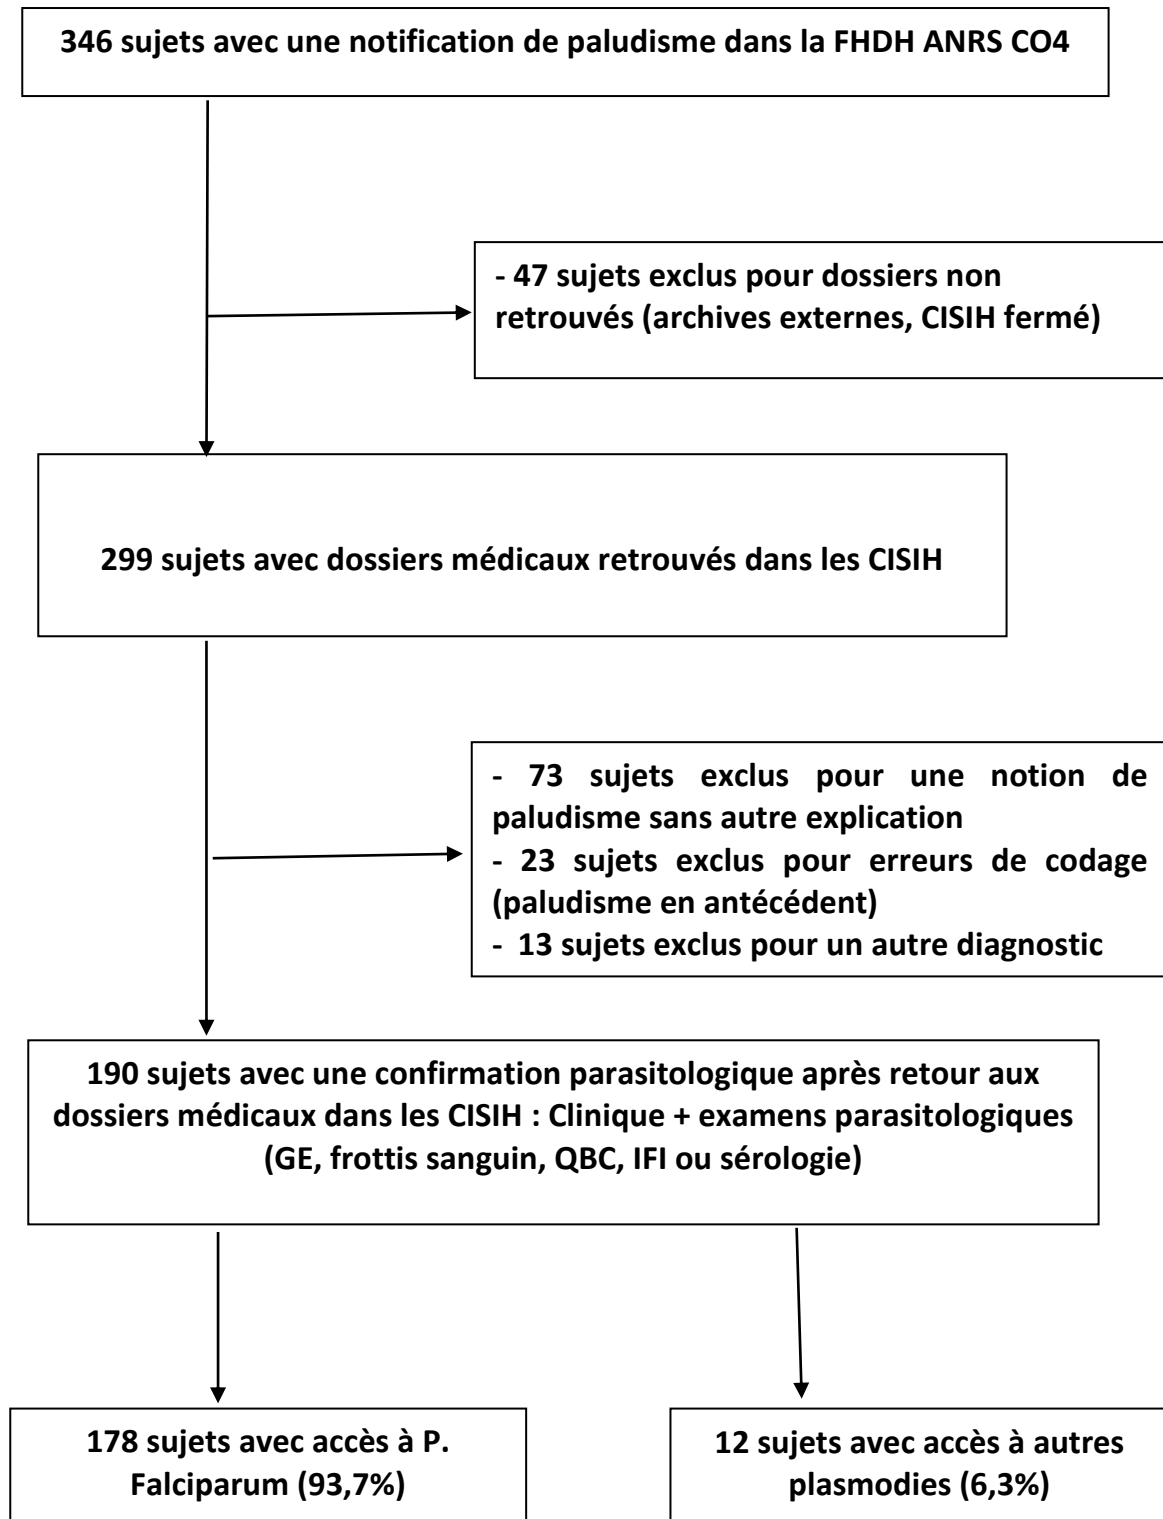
346 sujets avec une notification de paludisme dans la FHDH ANRS CO4

- 47 sujets exclus pour dossiers non retrouvés (archives externes, CISIH fermé)

299 sujets avec dossiers médicaux retrouvés dans les CISIH

- 73 sujets exclus pour une notion de paludisme sans autre explication
- 23 sujets exclus pour erreurs de codage (paludisme en antécédent)
- 13 sujets exclus pour un autre diagnostic

190 sujets avec une confirmation parasitologique après retour aux dossiers médicaux dans les CISIH : Clinique + examens parasitologiques (GE, frottis sanguin, QBC, IFI ou sérologie)

178 sujets avec accès à P. Falciparum (93,7%)

12 sujets avec accès à autres plasmodies (6,3%)